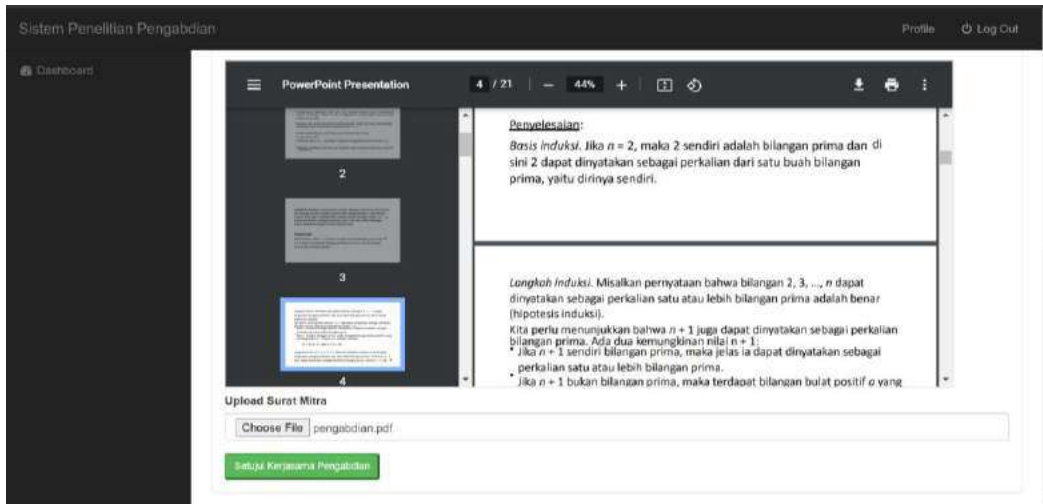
Sistem Penelitian Pengabdian

Profile

Log Out

Dashboard

PowerPoint Presentation

4 / 21

44%

2

3

4

Penyelesaian:

Basis induksi. Jika $n$ = 2, maka 2 sendiri adalah bilangan prima dan di sini 2 dapat dinyatakan sebagai perkalian dari satu buah bilangan prima, yaitu dirinya sendiri.

Langkah induksi. Misalkan pernyataan bahwa bilangan 2, 3, ..., $n$ dapat dinyatakan sebagai perkalian satu atau lebih bilangan prima adalah benar (hipotesis induksi).

Kita perlu menunjukkan bahwa $n$ + 1 juga dapat dinyatakan sebagai perkalian bilangan prima. Ada dua kemungkinan nilai $n$ + 1:

• Jika $n$ + 1 sendiri bilangan prima, maka jelas ia dapat dinyatakan sebagai perkalian satu atau lebih bilangan prima.

• Jika $n$ + 1 bukan bilangan prima, maka terdapat bilangan bulat positif $a$ yang

Upload Surat Mitra

Choose File pengabdian.pdf

Setujui Kerjasama Pengabdian